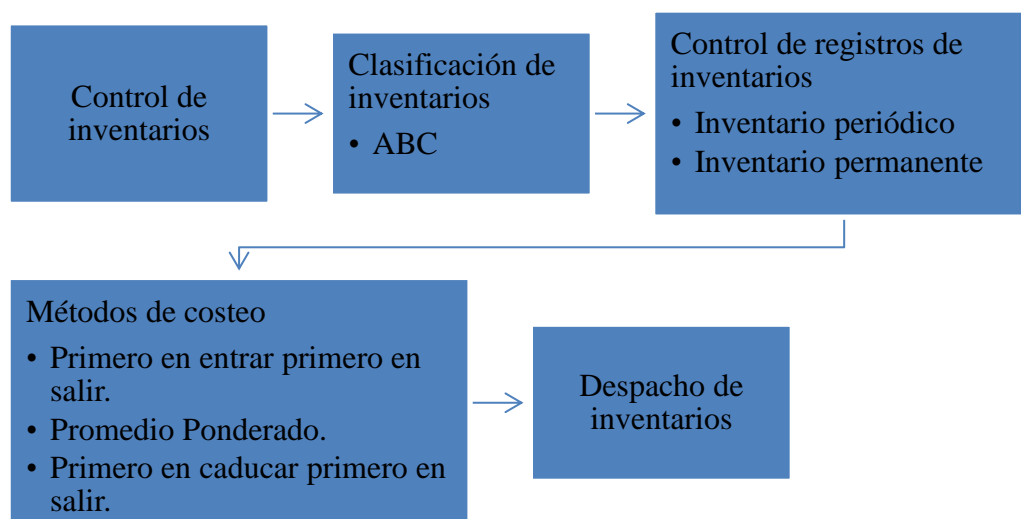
Control de inventarios

Clasificación de inventarios
• ABC

Control de registros de inventarios
• Inventario periódico
• Inventario permanente

Métodos de costeo
• Primero en entrar primero en salir.
• Promedio Ponderado.
• Primero en caducar primero en salir.

Despacho de inventarios